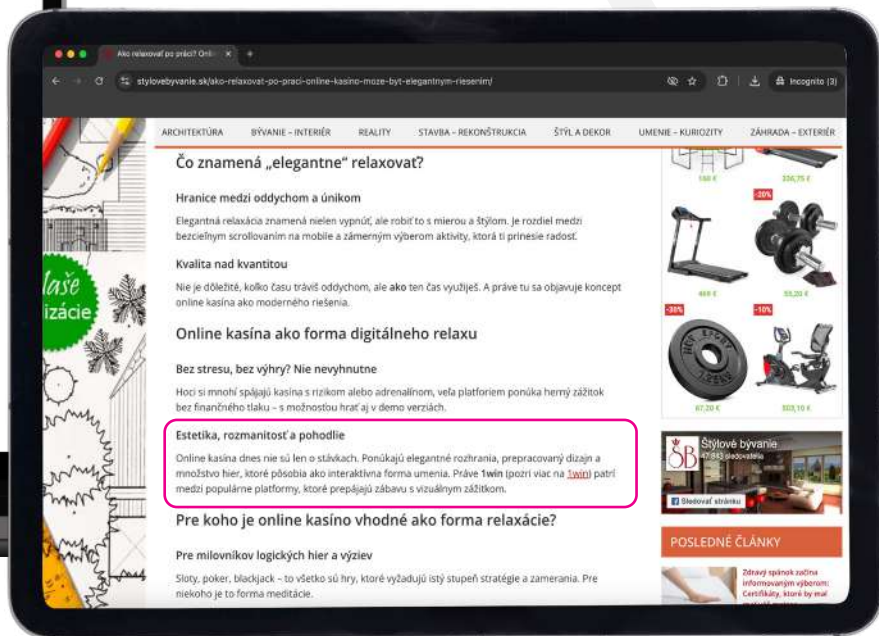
Ako relaxovať po práci? Onli ×

stylovebyvanie.sk/ako-relaxovat-po-praci-online-kasino-moze-byt-elegantnym-riesenim/

Incognito (3)

ARCHITEKTÚRA BÝVANIE - INTERIÉR REALITY STAVBA - REKONŠTRUKCIA ŠTÝL A DEKOR UMENIE - KURIOZITY ZÁHRADA - EXTERIÉR

laše
izácie

Čo znamená „elegantne" relaxovať?

Hranice medzi oddychom a únikom

Elegantná relaxácia znamená nielen vypnúť, ale robiť to s mierou a štýlom. Je rozdiel medzi bezcieľnym scrollovaním na mobile a zámerným výberom aktivity, ktorá ti prinesie radosť.

Kvalita nad kvantitou

Nie je dôležité, koľko času trávíš oddychom, ale ako ten čas využiješ. A práve tu sa objavuje koncept online kasína ako moderného riešenia.

Online kasína ako forma digitálneho relaxu

Bez stresu, bez výhry? Nie nevyhnutne

Hoci si mnohí spájajú kasína s rizikom alebo adrenalínom, veľa platforiem ponúka herný zážitok bez finančného tlaku – s možnosťou hrať aj v demo verziách.

Estetika, rozmanitosť a pohodlie

Online kasína dnes nie sú len o stávkach. Ponúkajú elegantné rozhrania, prepracovaný dizajn a množstvo hier, ktoré pôsobia ako interaktívna forma umenia. Práve 1win (pozri viac na 1win) patrí medzi populárne platformy, ktoré prepájajú zábavu s vizuálnym zážitkom.

Pre koho je online kasíno vhodné ako forma relaxácie?

Pre milovníkov logických hier a výziev

Sloty, poker, blackjack – to všetko sú hry, ktoré vyžadujú istý stupeň stratégie a zamerania. Pre niekoho je to forma meditácie.

168 € 336,75 €
-20%
469 € 53,20 €
-35% -10%
67,20 € 503,10 €

Štýlové bývanie
47 843 sledovateľa
Sledovať stránku

POSLEDNÉ ČLÁNKY

Zdravý spánok začína informovaným výberom: Certifikáty, ktoré by mal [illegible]